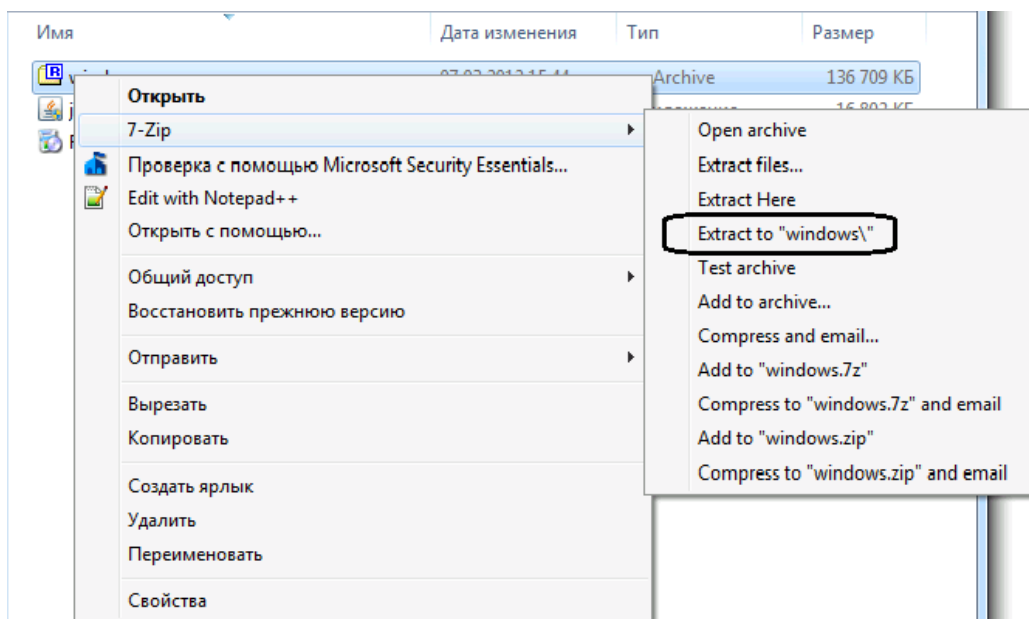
Имя | Дата изменения | Тип | Размер

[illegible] | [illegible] | Archive | 136 709 КБ

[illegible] | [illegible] | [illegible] | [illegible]

Открыть
7-Zip
Проверка с помощью Microsoft Security Essentials...
Edit with Notepad++
Открыть с помощью...
Общий доступ
Восстановить прежнюю версию
Отправить
Вырезать
Копировать
Создать ярлык
Удалить
Переименовать
Свойства

Open archive
Extract files...
Extract Here
Extract to "windows\"
Test archive
Add to archive...
Compress and email...
Add to "windows.7z"
Compress to "windows.7z" and email
Add to "windows.zip"
Compress to "windows.zip" and email